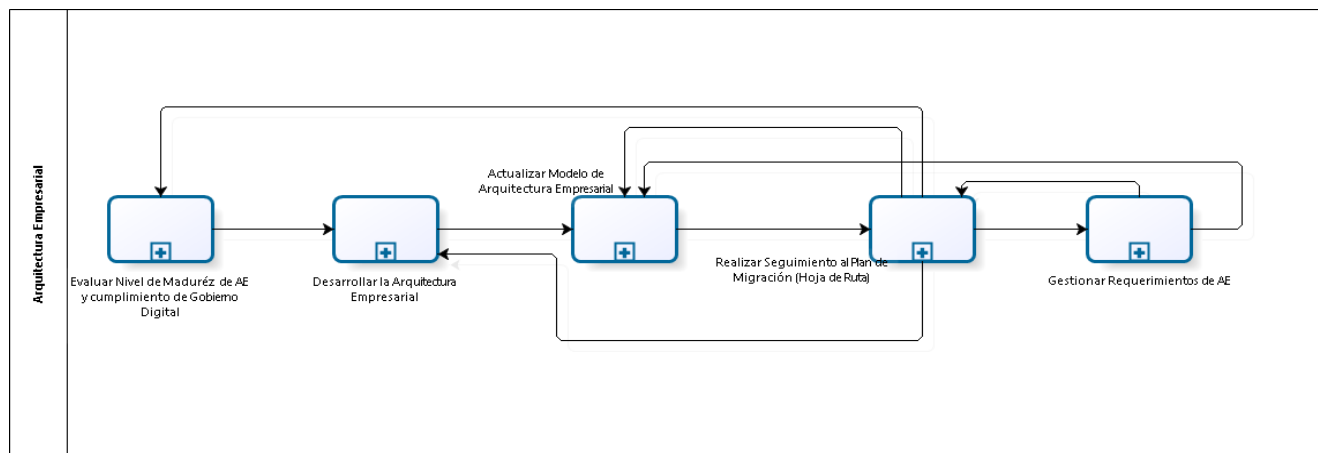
Arquitectura Empresarial

Actualizar Modelo de Arquitectura Empresarial

Evaluar Nivel de Maduréz de AE y cumplimiento de Gobierno Digital

Desarrollar la Arquitectura Empresarial

Realizar Seguimiento al Plan de Migración (Hoja de Ruta)

Gestionar Requerimientos de AE